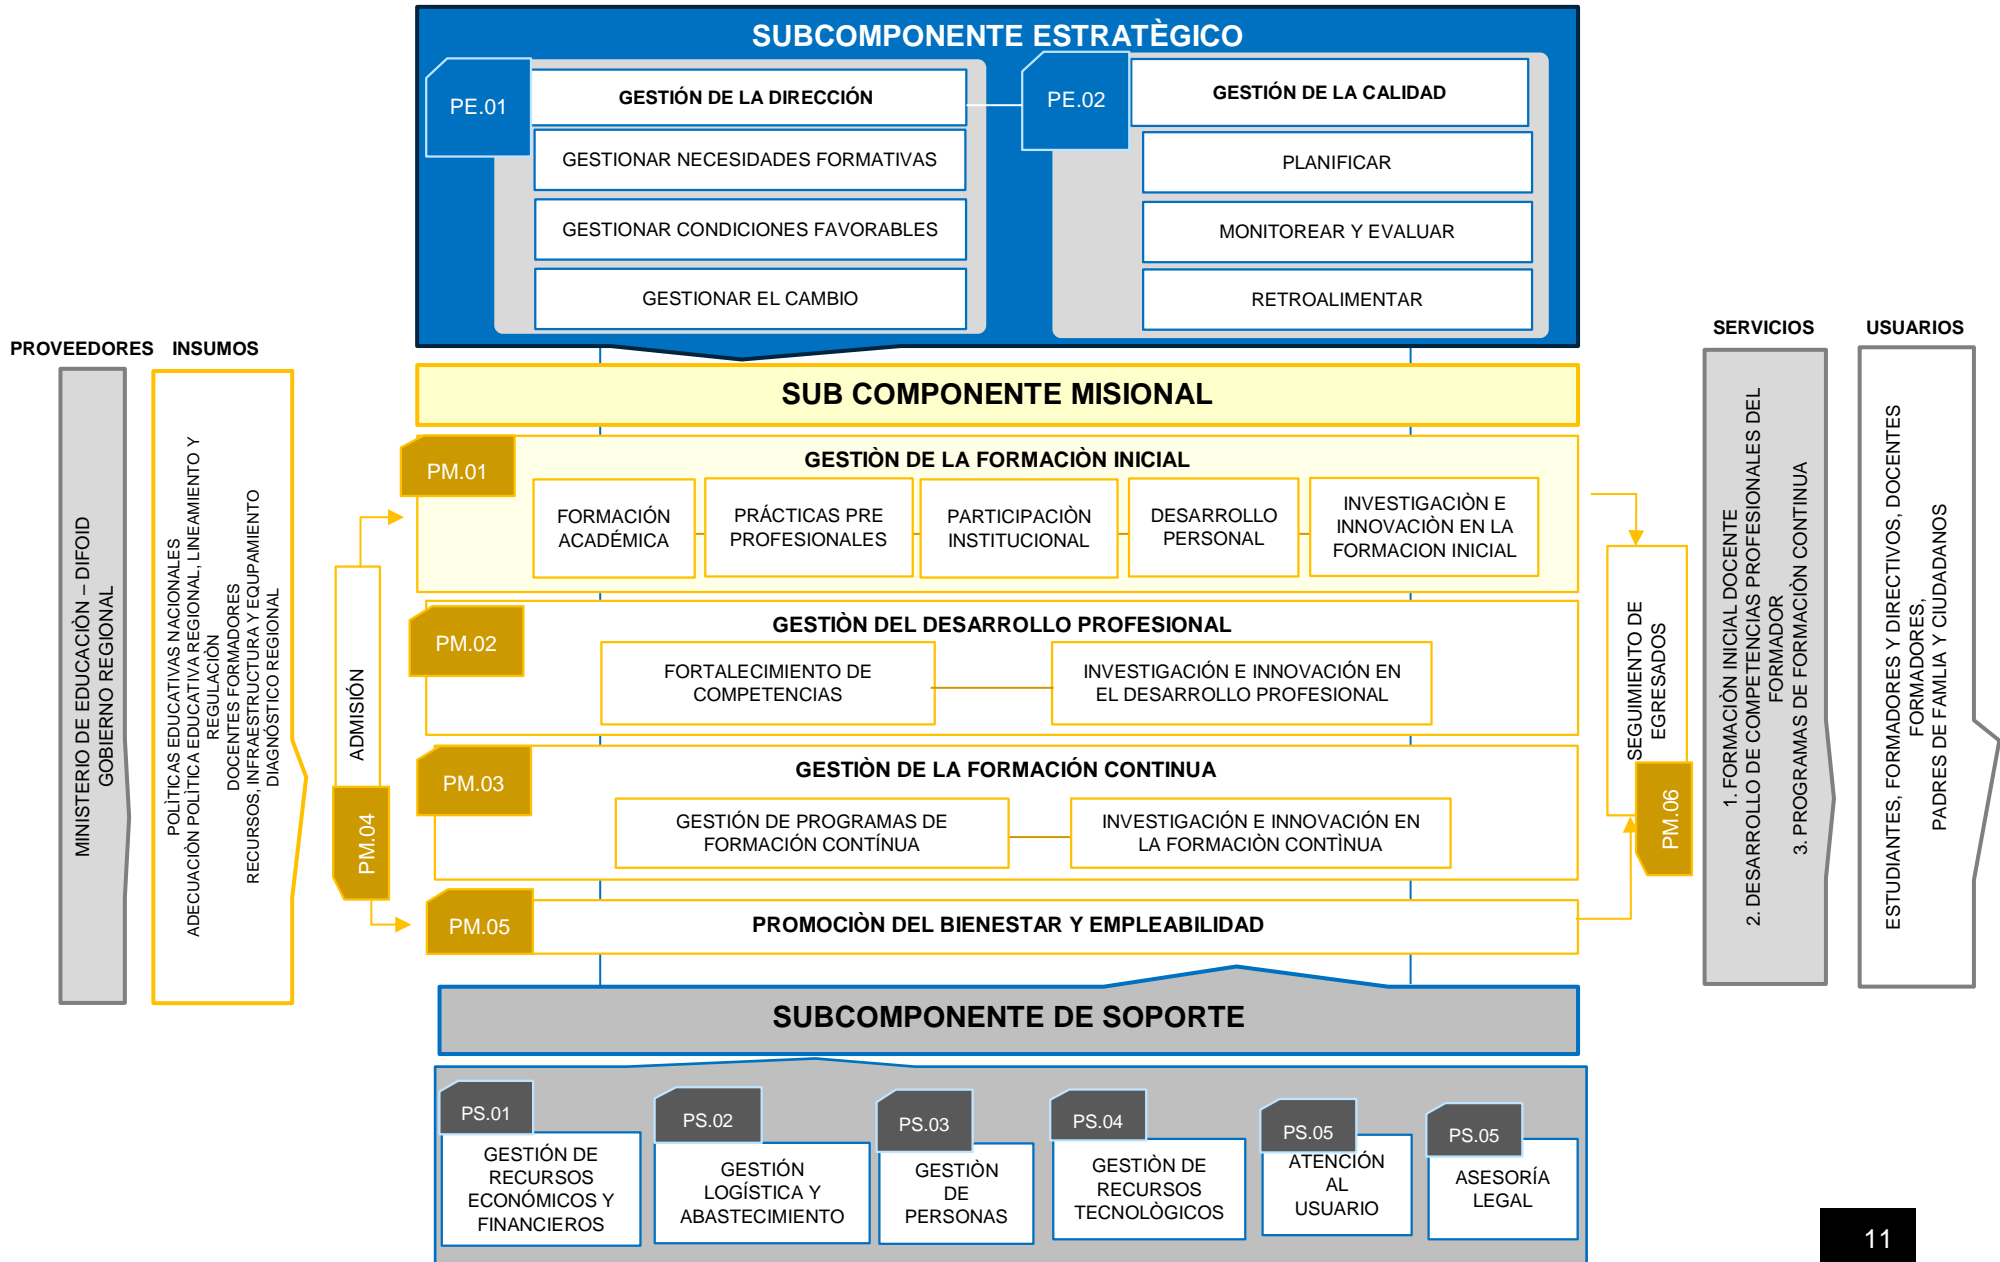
SUBCOMPONENTE ESTRATÈGICO

PE.01
GESTIÓN DE LA DIRECCIÓN
GESTIONAR NECESIDADES FORMATIVAS
GESTIONAR CONDICIONES FAVORABLES
GESTIONAR EL CAMBIO

PE.02
GESTIÓN DE LA CALIDAD
PLANIFICAR
MONITOREAR Y EVALUAR
RETROALIMENTAR

PROVEEDORES
MINISTERIO DE EDUCACIÒN – DIFOID
GOBIERNO REGIONAL

INSUMOS
POLÌTICAS EDUCATIVAS NACIONALES
ADECUACIÓN POLÍTICA EDUCATIVA REGIONAL, LINEAMIENTO Y REGULACIÓN
DOCENTES FORMADORES
RECURSOS, INFRAESTRUCTURA Y EQUPAMIENTO
DIAGNÓSTICO REGIONAL

SUB COMPONENTE MISIONAL

ADMISIÓN
PM.04

PM.01
GESTIÒN DE LA FORMACIÒN INICIAL
FORMACIÓN ACADÉMICA
PRÁCTICAS PRE PROFESIONALES
PARTICIPACIÒN INSTITUCIONAL
DESARROLLO PERSONAL
INVESTIGACIÒN E INNOVACIÒN EN LA FORMACION INICIAL

PM.02
GESTIÒN DEL DESARROLLO PROFESIONAL
FORTALECIMIENTO DE COMPETENCIAS
INVESTIGACIÓN E INNOVACIÓN EN EL DESARROLLO PROFESIONAL

PM.03
GESTIÒN DE LA FORMACIÓN CONTINUA
GESTIÓN DE PROGRAMAS DE FORMACIÓN CONTÍNUA
INVESTIGACIÓN E INNOVACIÓN EN LA FORMACIÒN CONTÌNUA

PM.05
PROMOCIÒN DEL BIENESTAR Y EMPLEABILIDAD

SEGUIMIENTO DE EGRESADOS
PM.06

SERVICIOS
1. FORMACIÓN INICIAL DOCENTE
2. DESARROLLO DE COMPETENCIAS PROFESIONALES DEL FORMADOR
3. PROGRAMAS DE FORMACIÓN CONTINUA

USUARIOS
ESTUDIANTES, FORMADORES Y DIRECTIVOS, DOCENTES FORMADORES,
PADRES DE FAMLIA Y CIUDADANOS

SUBCOMPONENTE DE SOPORTE

PS.01
GESTIÓN DE RECURSOS ECONÓMICOS Y FINANCIEROS
PS.02
GESTIÓN LOGÍSTICA Y ABASTECIMIENTO
PS.03
GESTIÒN DE PERSONAS
PS.04
GESTIÓN DE RECURSOS TECNOLÒGICOS
PS.05
ATENCIÓN AL USUARIO
PS.05
ASESORÍA LEGAL

11